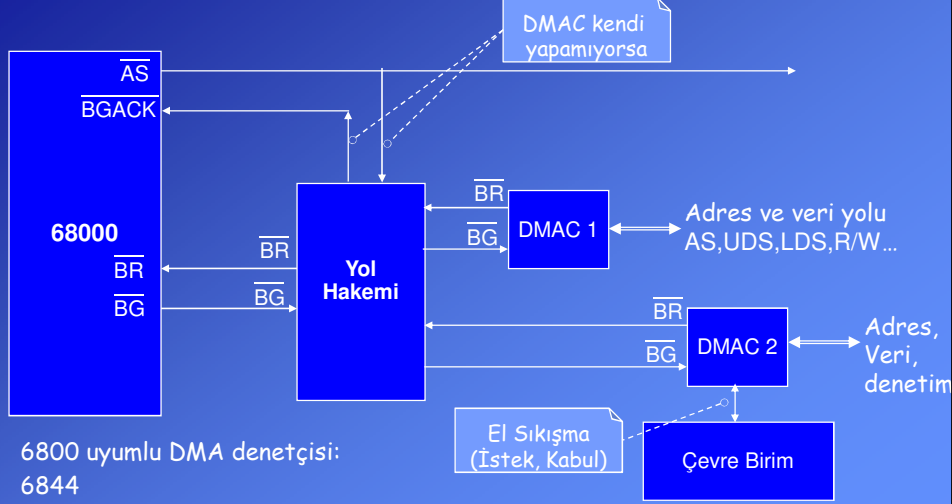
DMAC kendi yapamıyorsa

$\overline{AS}$

$\overline{BGACK}$

68000

$\overline{BR}$

$\overline{BG}$

$\overline{BR}$

$\overline{BG}$

Yol Hakemi

$\overline{BR}$

$\overline{BG}$

DMAC 1

Adres ve veri yolu AS,UDS,LDS,R/W…

$\overline{BR}$

$\overline{BG}$

DMAC 2

Adres, Veri, denetim

El Sıkışma (İstek, Kabul)

Çevre Birim

6800 uyumlu DMA denetçisi: 6844